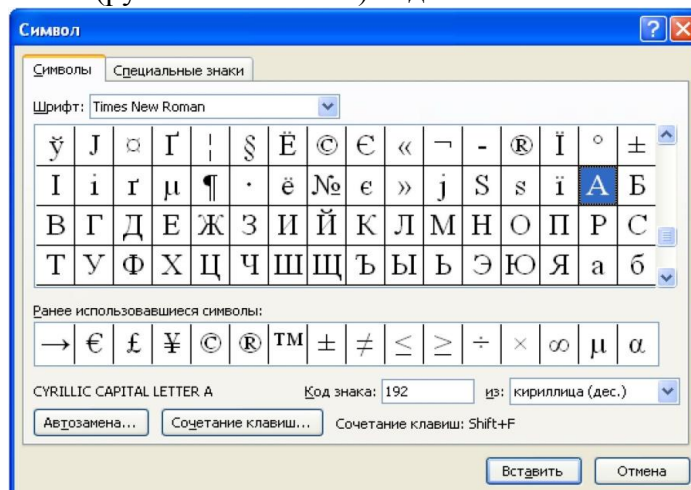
Символ

Символы | Специальные знаки

Шрифт: Times New Roman

| ў | Ј | ¤ | Ґ | ¦ | § | Ё | © | Є | « | ¬ | - | ® | Ї | ° | ± |
|---|---|---|---|---|---|---|---|---|---|---|---|---|---|---|---|
| І | і | ґ | µ | ¶ | · | ё | № | є | » | ј | Ѕ | ѕ | ї | А | Б |
| В | Г | Д | Е | Ж | З | И | Й | К | Л | М | Н | О | П | Р | С |
| Т | У | Ф | Х | Ц | Ч | Ш | Щ | Ъ | Ы | Ь | Э | Ю | Я | а | б |

Ранее использовавшиеся символы:

| → | € | £ | ¥ | © | ® | ™ | ± | ≠ | ≤ | ≥ | ÷ | × | ∞ | µ | α |
|---|---|---|---|---|---|---|---|---|---|---|---|---|---|---|---|

CYRILLIC CAPITAL LETTER A Код знака: 192 из: кириллица (дес.)

Автозамена... Сочетание клавиш... Сочетание клавиш: Shift+F

Вставить Отмена